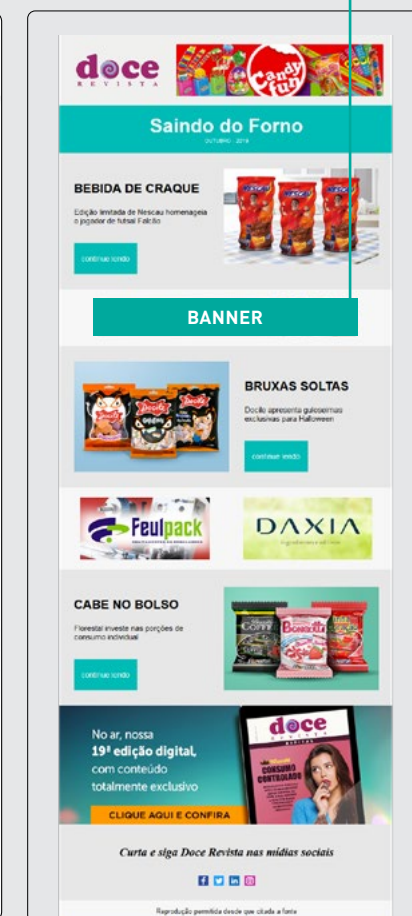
doce
REVISTA

Candy fun

Saindo do Forno
OUTUBRO - 2019

BEBIDA DE CRAQUE

Edição limitada de Nescau homenageia o jogador de futsal Falcão

continue lendo

BANNER

BRUXAS SOLTAS

Docile apresenta guloseimas exclusivas para Halloween

continue lendo

Feulpack

DAXIA

CABE NO BOLSO

Florestal investe nas porções de consumo individual

continue lendo

No ar, nossa 19ª edição digital, com conteúdo totalmente exclusivo

CLIQUE AQUI E CONFIRA

doce
REVISTA
CONSUMO CONTROLADO

Curta e siga Doce Revista nas mídias sociais

Reprodução permitida desde que citada a fonte